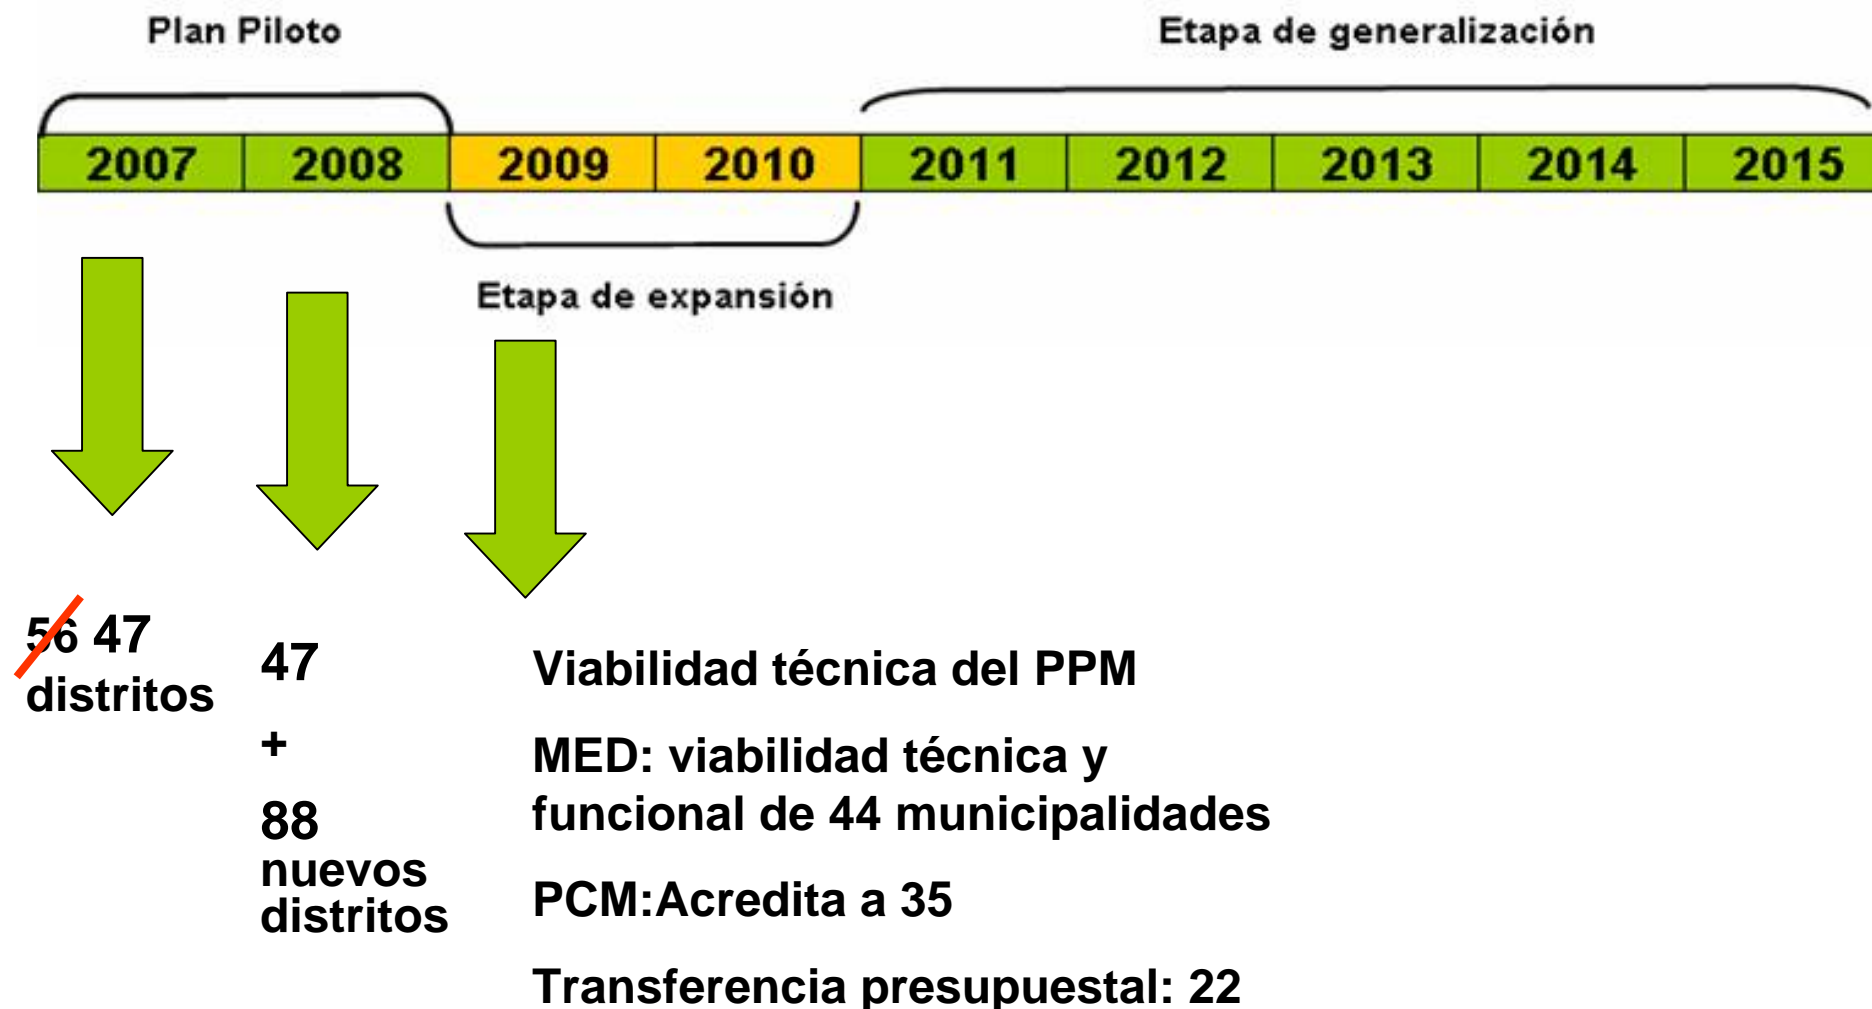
Plan Piloto

Etapa de generalización

| 2007 | 2008 | 2009 | 2010 | 2011 | 2012 | 2013 | 2014 | 2015 |
|---|---|---|---|---|---|---|---|---|

Etapa de expansión

56 47 distritos

47
+
88 nuevos distritos

Viabilidad técnica del PPM

MED: viabilidad técnica y funcional de 44 municipalidades

PCM:Acredita a 35

Transferencia presupuestal: 22